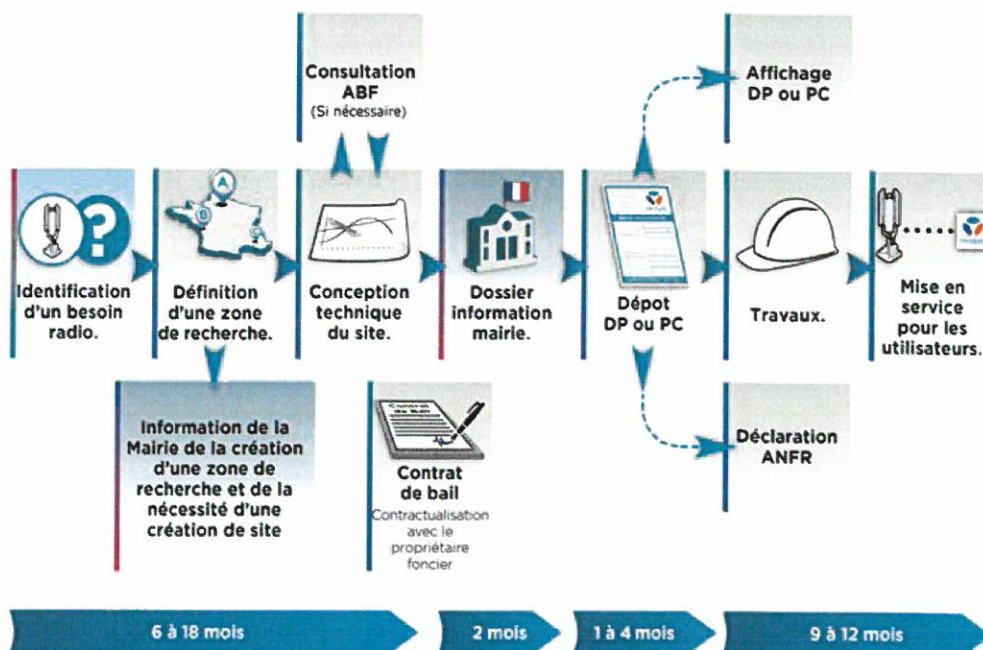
Consultation ABF (Si nécessaire)

Affichage DP ou PC

Identification d'un besoin radio.

Définition d'une zone de recherche.

Conception technique du site.

Dossier information mairie.

Dépot DP ou PC

Travaux.

Mise en service pour les utilisateurs.

Information de la Mairie de la création d'une zone de recherche et de la nécessité d'une création de site

Contrat de bail
Contractualisation avec le propriétaire foncier

Déclaration ANFR

6 à 18 mois

2 mois

1 à 4 mois

9 à 12 mois